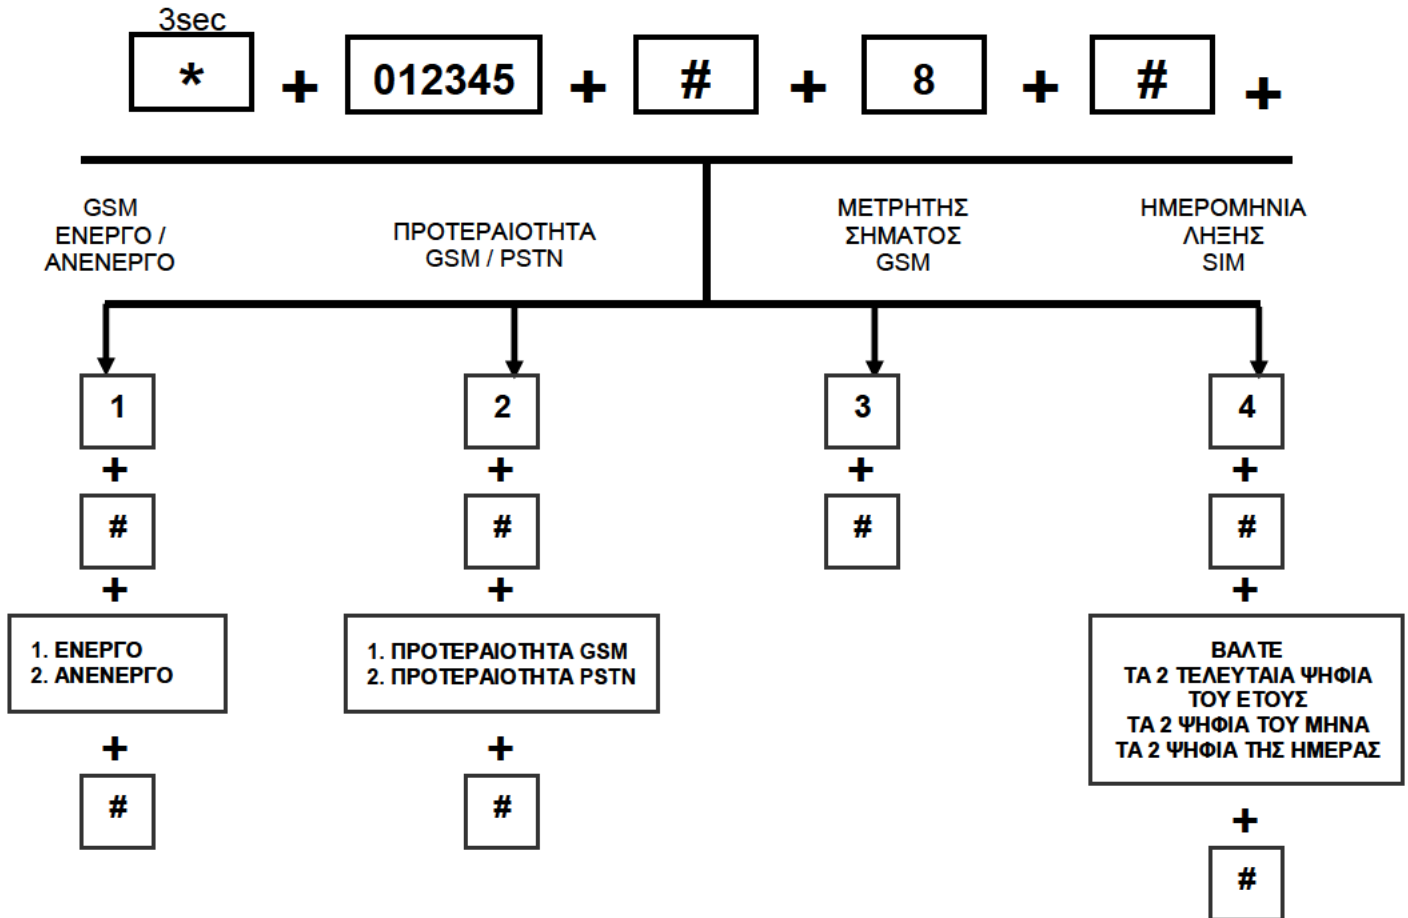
3sec

* + 012345 + # + 8 + # +

GSM ΕΝΕΡΓΟ / ΑΝΕΝΕΡΓΟ

ΠΡΟΤΕΡΑΙΟΤΗΤΑ GSM / PSTN

ΜΕΤΡΗΤΗΣ ΣΗΜΑΤΟΣ GSM

ΗΜΕΡΟΜΗΝΙΑ ΛΗΞΗΣ SIM

1
+
#
+
1. ΕΝΕΡΓΟ
2. ΑΝΕΝΕΡΓΟ
+
#

2
+
#
+
1. ΠΡΟΤΕΡΑΙΟΤΗΤΑ GSM
2. ΠΡΟΤΕΡΑΙΟΤΗΤΑ PSTN
+
#

3
+
#

4
+
#
+
ΒΑΛΤΕ
ΤΑ 2 ΤΕΛΕΥΤΑΙΑ ΨΗΦΙΑ ΤΟΥ ΕΤΟΥΣ
ΤΑ 2 ΨΗΦΙΑ ΤΟΥ ΜΗΝΑ
ΤΑ 2 ΨΗΦΙΑ ΤΗΣ ΗΜΕΡΑΣ
+
#